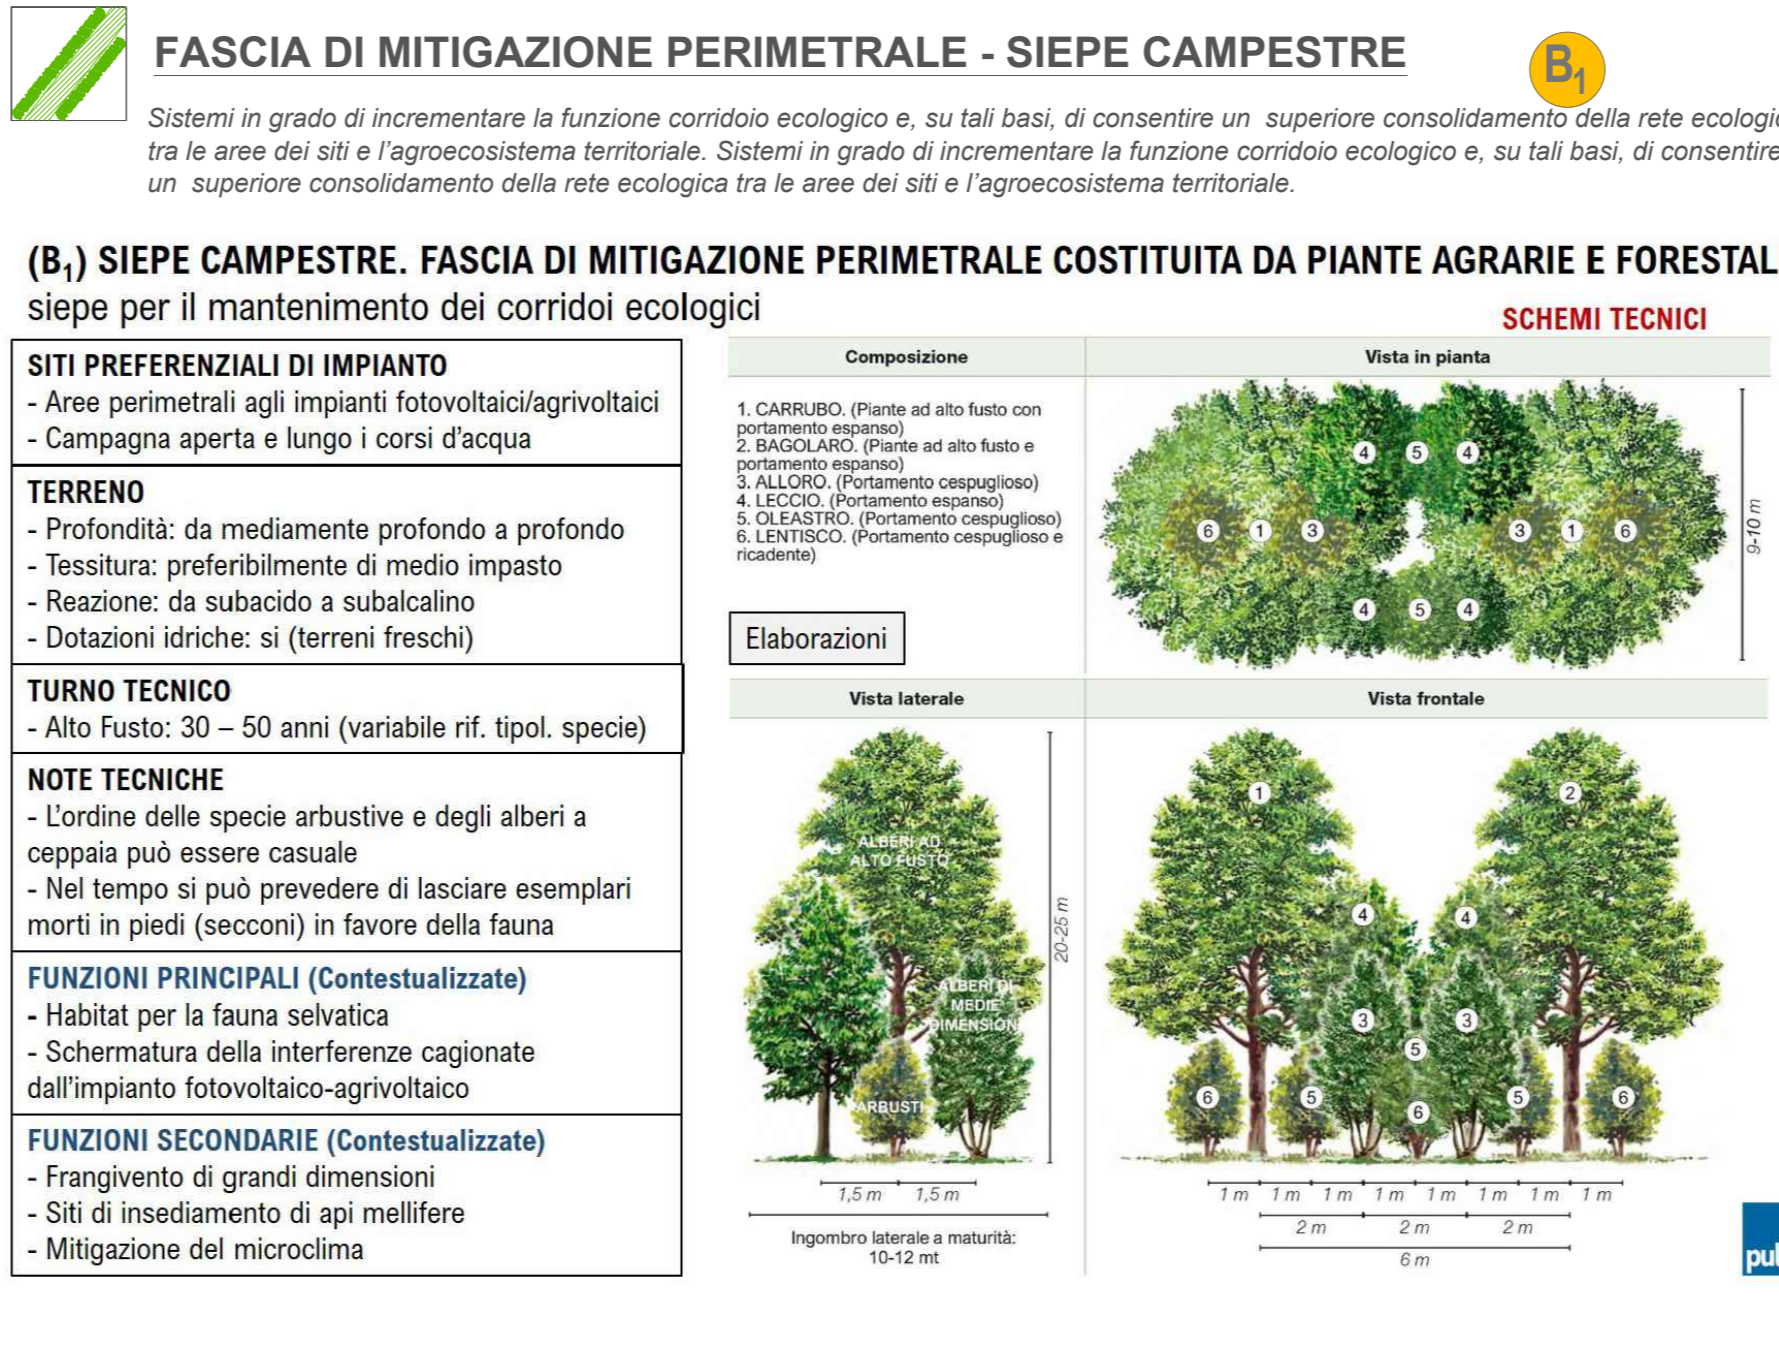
FASCIA DI MITIGAZIONE PERIMETRALE - SIEPE CAMPESTRE

$B_1$

Sistemi in grado di incrementare la funzione corridoio ecologico e, su tali basi, di consentire un superiore consolidamento della rete ecologi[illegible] tra le aree dei siti e l'agroecosistema territoriale. Sistemi in grado di incrementare la funzione corridoio ecologico e, su tali basi, di consentire un superiore consolidamento della rete ecologica tra le aree dei siti e l'agroecosistema territoriale.

($B_1$) SIEPE CAMPESTRE. FASCIA DI MITIGAZIONE PERIMETRALE COSTITUITA DA PIANTE AGRARIE E FORESTAL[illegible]
siepe per il mantenimento dei corridoi ecologici

SCHEMI TECNICI

SITI PREFERENZIALI DI IMPIANTO
- Aree perimetrali agli impianti fotovoltaici/agrivoltaici
- Campagna aperta e lungo i corsi d'acqua

TERRENO
- Profondità: da mediamente profondo a profondo
- Tessitura: preferibilmente di medio impasto
- Reazione: da subacido a subalcalino
- Dotazioni idriche: si (terreni freschi)

TURNO TECNICO
- Alto Fusto: 30 – 50 anni (variabile rif. tipol. specie)

NOTE TECNICHE
- L'ordine delle specie arbustive e degli alberi a ceppaia può essere casuale
- Nel tempo si può prevedere di lasciare esemplari morti in piedi (secconi) in favore della fauna

FUNZIONI PRINCIPALI (Contestualizzate)
- Habitat per la fauna selvatica
- Schermatura della interferenze cagionate dall'impianto fotovoltaico-agrivoltaico

FUNZIONI SECONDARIE (Contestualizzate)
- Frangivento di grandi dimensioni
- Siti di insediamento di api mellifere
- Mitigazione del microclima

Composizione

1. CARRUBO. (Piante ad alto fusto con portamento espanso)
2. BAGOLARO. (Piante ad alto fusto e portamento espanso)
3. ALLORO. (Portamento cespuglioso)
4. LECCIO. (Portamento espanso)
5. OLEASTRO. (Portamento cespuglioso)
6. LENTISCO. (Portamento cespuglioso e ricadente)

Elaborazioni

Vista in pianta
4 5 4
6 1 3 3 1 6
4 5 4
9-10 m

Vista laterale
ALBERI AD ALTO FUSTO
ALBERI DI MEDIE DIMENSIONI
ARBUSTI
20-25 m
1,5 m 1,5 m
Ingombro laterale a maturità: 10-12 mt

Vista frontale
1 2 4 4 3 3 5 6 5 6 5 6
1 m 1 m 1 m 1 m 1 m 1 m 1 m 1 m
2 m 2 m 2 m
6 m

pu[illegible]